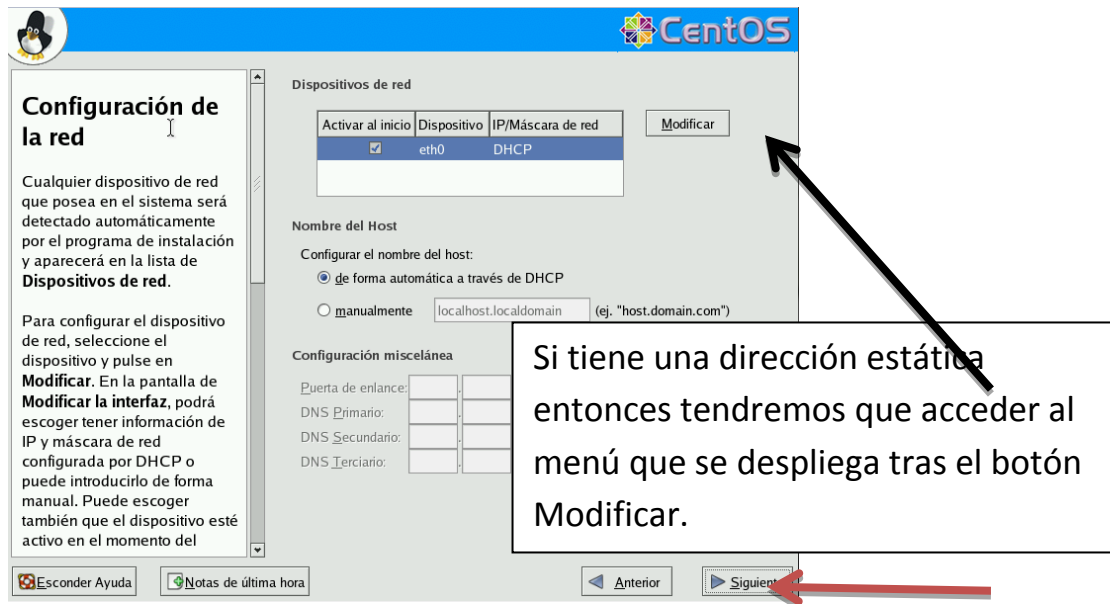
CentOS

Configuración de la red

Cualquier dispositivo de red que posea en el sistema será detectado automáticamente por el programa de instalación y aparecerá en la lista de **Dispositivos de red**.

Para configurar el dispositivo de red, seleccione el dispositivo y pulse en **Modificar**. En la pantalla de **Modificar la interfaz**, podrá escoger tener información de IP y máscara de red configurada por DHCP o puede introducirlo de forma manual. Puede escoger también que el dispositivo esté activo en el momento del

Dispositivos de red

| Activar al inicio | Dispositivo | IP/Máscara de red |
|---|---|---|
| ☑ | eth0 | DHCP |

Modificar

Nombre del Host

Configurar el nombre del host:

de forma automática a través de DHCP

manualmente localhost.localdomain (ej. "host.domain.com")

Configuración miscelánea

Puerta de enlace:

DNS Primario:

DNS Secundario:

DNS Terciario:

Si tiene una dirección estática entonces tendremos que acceder al menú que se despliega tras el botón Modificar.

Esconder Ayuda

Notas de última hora

Anterior

Siguient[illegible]